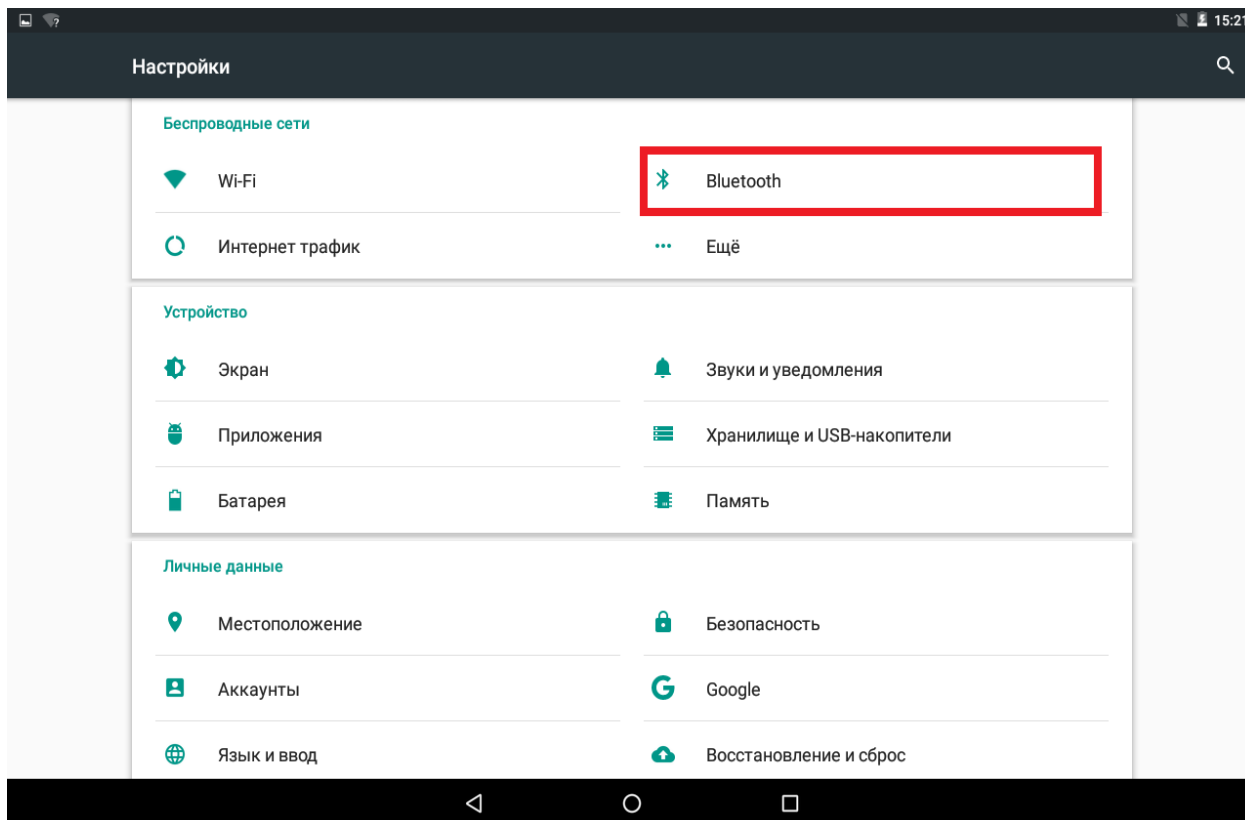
15:21

Настройки

Беспроводные сети

Wi-Fi

Bluetooth

Интернет трафик

Ещё

Устройство

Экран

Звуки и уведомления

Приложения

Хранилище и USB-накопители

Батарея

Память

Личные данные

Местоположение

Безопасность

Аккаунты

Google

Язык и ввод

Восстановление и сброс